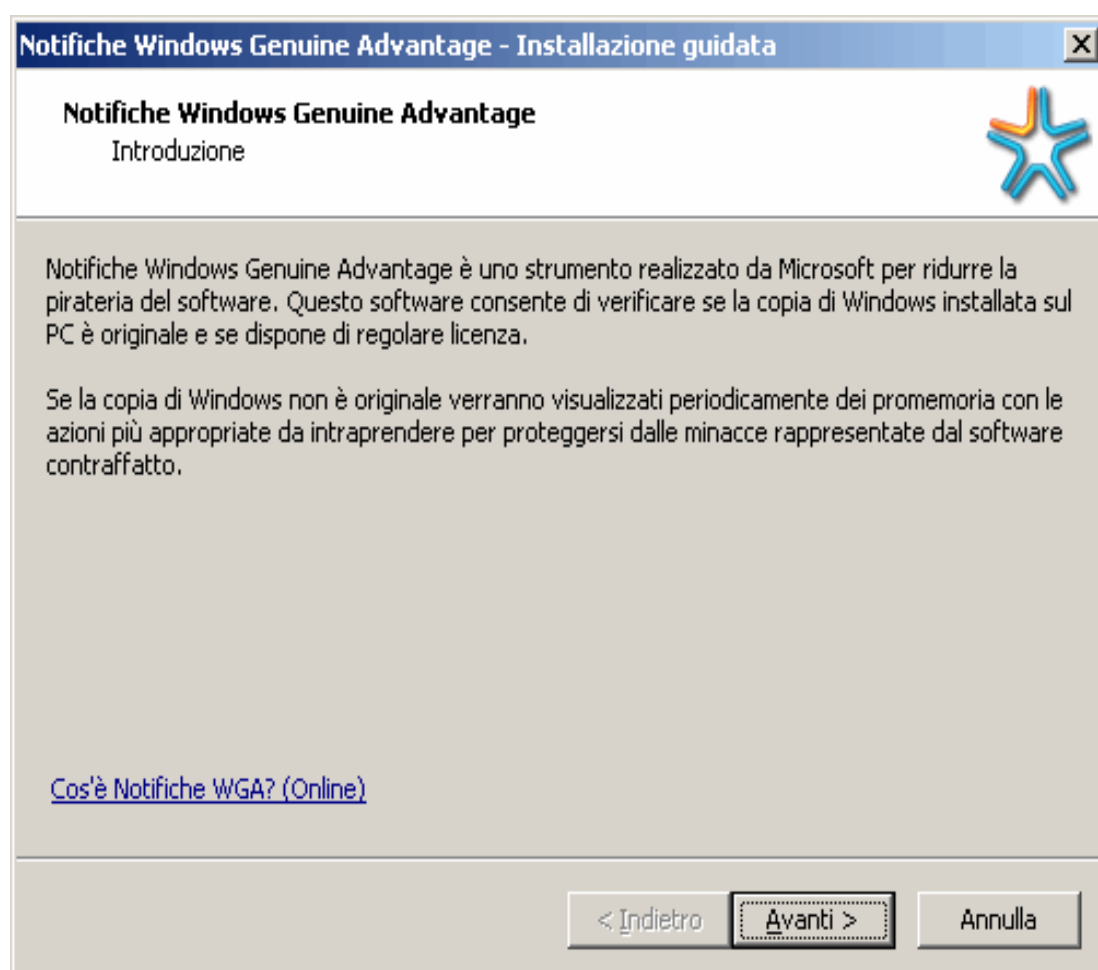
Notifiche Windows Genuine Advantage - Installazione guidata

X

Notifiche Windows Genuine Advantage

Introduzione

Notifiche Windows Genuine Advantage è uno strumento realizzato da Microsoft per ridurre la pirateria del software. Questo software consente di verificare se la copia di Windows installata sul PC è originale e se dispone di regolare licenza.

Se la copia di Windows non è originale verranno visualizzati periodicamente dei promemoria con le azioni più appropriate da intraprendere per proteggersi dalle minacce rappresentate dal software contraffatto.

Cos'è Notifiche WGA? (Online)

< Indietro

Avanti >

Annulla